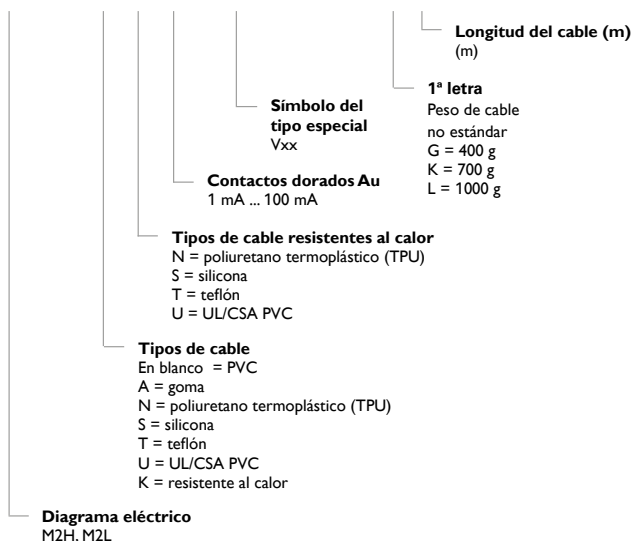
Longitud del cable (m)
(m)

1ª letra
Peso de cable no estándar
G = 400 g
K = 700 g
L = 1000 g

Símbolo del tipo especial
Vxx

Contactos dorados Au
1 mA ... 100 mA

Tipos de cable resistentes al calor
N = poliuretano termoplástico (TPU)
S = silicona
T = teflón
U = UL/CSA PVC

Tipos de cable
En blanco = PVC
A = goma
N = poliuretano termoplástico (TPU)
S = silicona
T = teflón
U = UL/CSA PVC
K = resistente al calor

Diagrama eléctrico
M2H, M2L